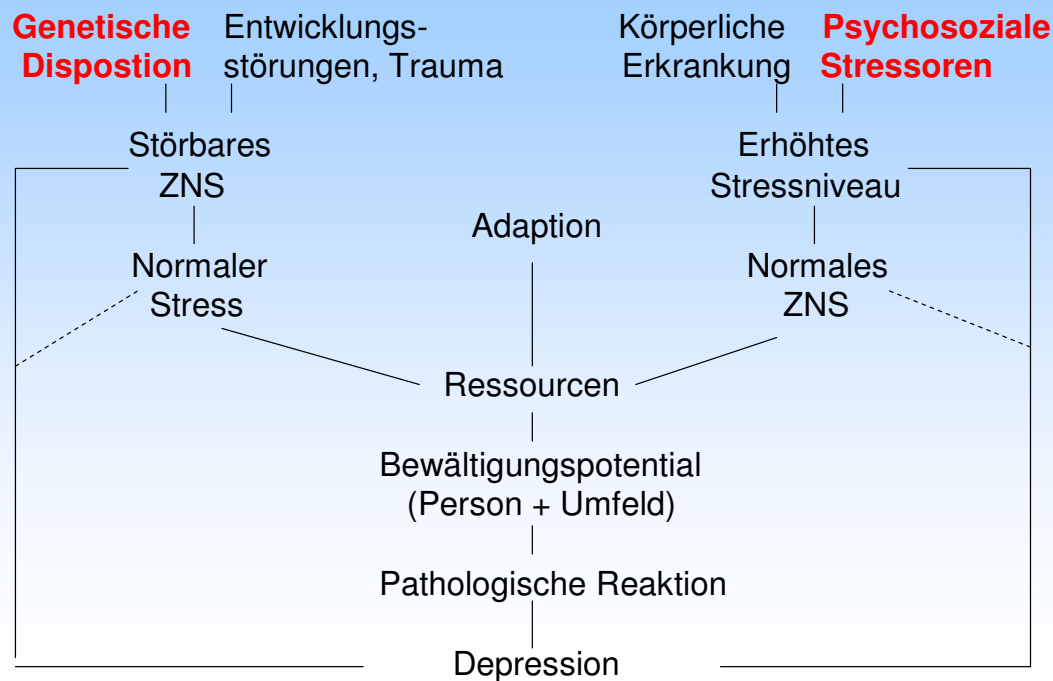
Genetische Dispostion

Entwicklungsstörungen, Trauma

Körperliche Erkrankung

Psychosoziale Stressoren

Störbares ZNS

Erhöhtes Stressniveau

Adaption

Normaler Stress

Normales ZNS

Ressourcen

Bewältigungspotential (Person + Umfeld)

Pathologische Reaktion

Depression